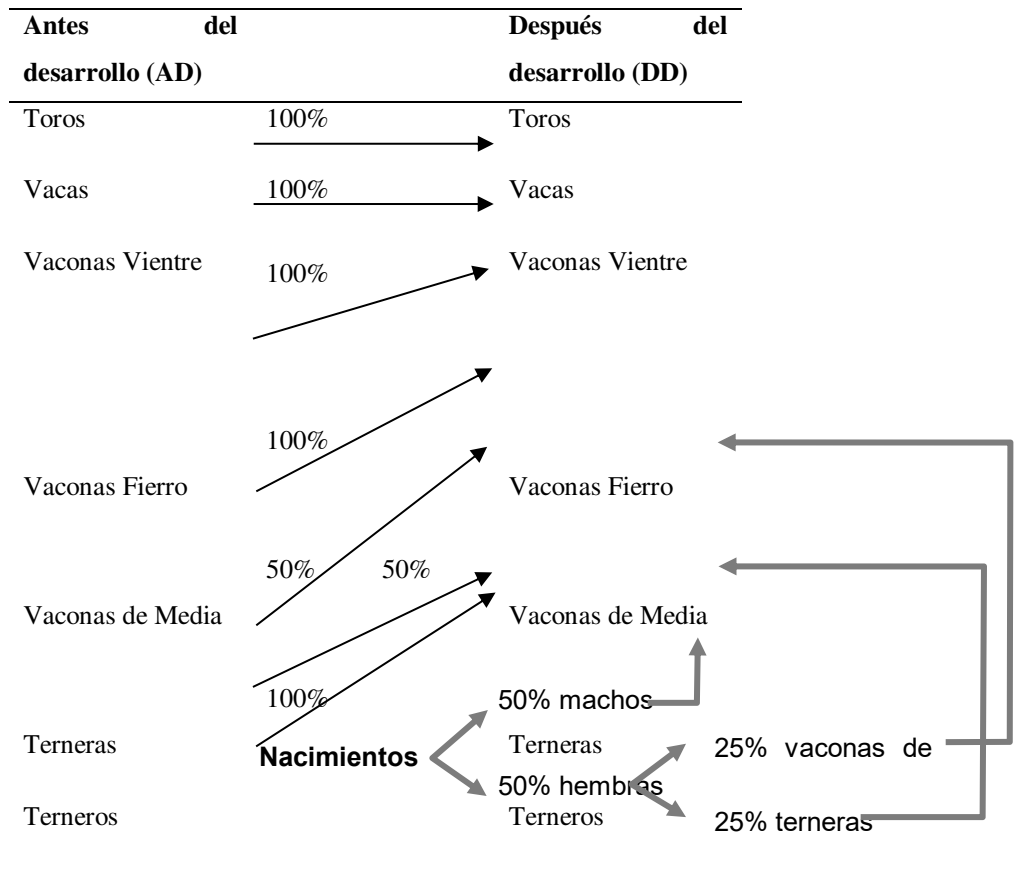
| Antes del desarrollo (AD) | | Después del desarrollo (DD) |
|---|---|---|
| Toros | 100% | Toros |
| Vacas | 100% | Vacas |
| Vaconas Vientre | 100% | Vaconas Vientre |
| Vaconas Fierro | 100% | Vaconas Fierro |
| Vaconas de Media | 50% 50% | Vaconas de Media |
| | 100% | |
| Terneras | Nacimientos | Terneras |
| Terneros | | Terneros |

50% machos

50% hembras

25% vaconas de

25% terneras